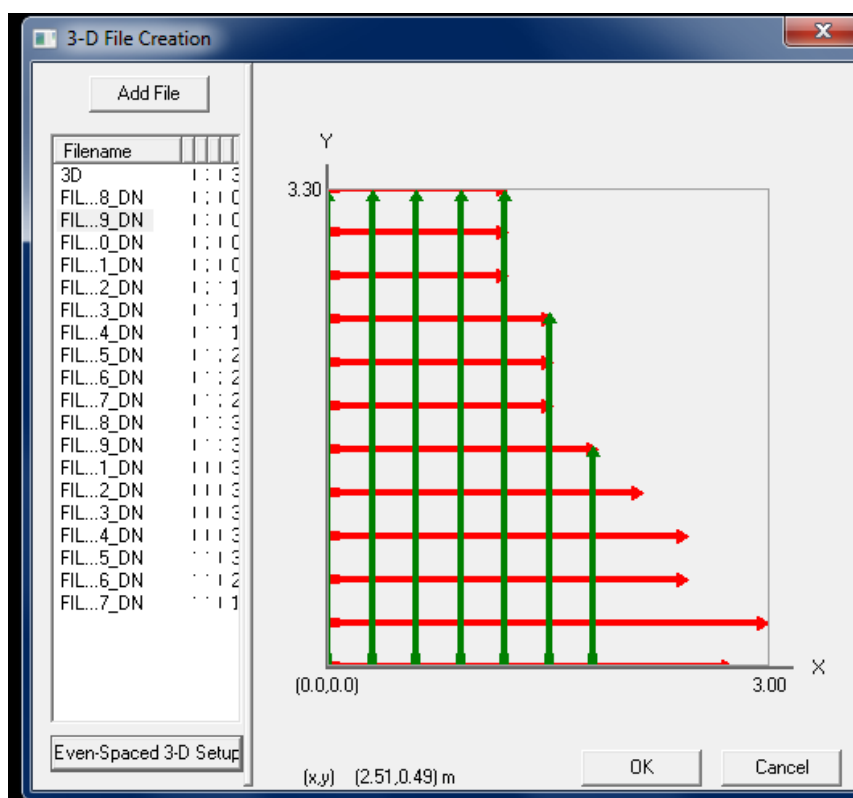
3-D File Creation

Add File

| Filename | | | |
|---|---|---|---|
| 3D | | | 3 |
| FIL...8_DN | | | 0 |
| FIL...9_DN | | | 0 |
| FIL...0_DN | | | 0 |
| FIL...1_DN | | | 0 |
| FIL...2_DN | | | 1 |
| FIL...3_DN | | | 1 |
| FIL...4_DN | | | 1 |
| FIL...5_DN | | | 2 |
| FIL...6_DN | | | 2 |
| FIL...7_DN | | | 2 |
| FIL...8_DN | | | 3 |
| FIL...9_DN | | | 3 |
| FIL...1_DN | | | 3 |
| FIL...2_DN | | | 3 |
| FIL...3_DN | | | 3 |
| FIL...4_DN | | | 3 |
| FIL...5_DN | | | 3 |
| FIL...6_DN | | | 2 |
| FIL...7_DN | | | 1 |

Even-Spaced 3-D Setup

Y
3.30
X
(0.0,0.0)
3.00

(x,y) (2.51,0.49) m

OK
Cancel